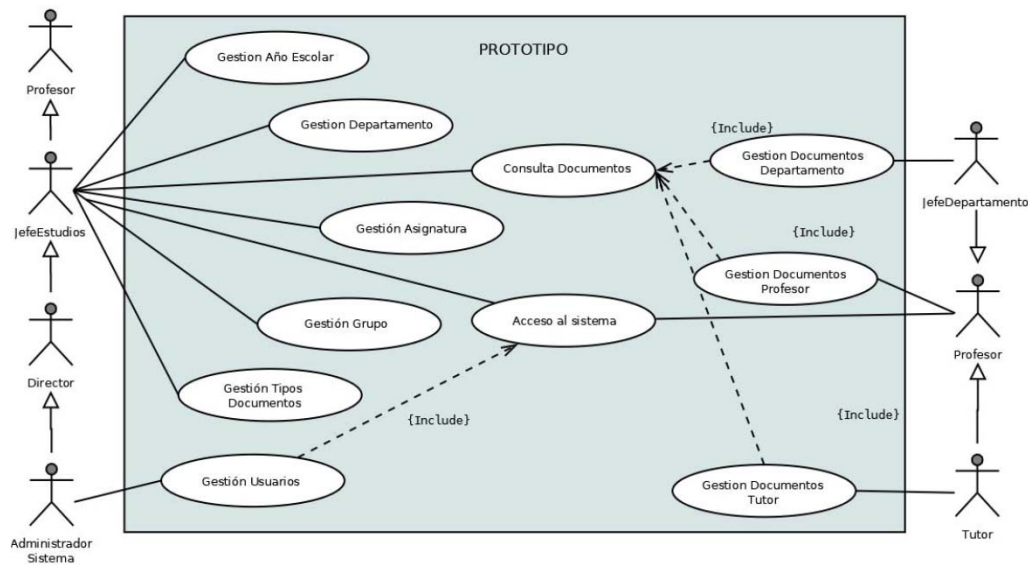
PROTOTIPO

Profesor

JefeEstudios

Director

Administrador Sistema

Gestion Año Escolar

Gestion Departamento

Consulta Documentos

Gestión Asignatura

Gestión Grupo

Acceso al sistema

Gestión Tipos Documentos

Gestión Usuarios

{Include}

{Include}

Gestion Documentos Departamento

JefeDepartamento

{Include}

Gestion Documentos Profesor

Profesor

{Include}

Gestion Documentos Tutor

Tutor